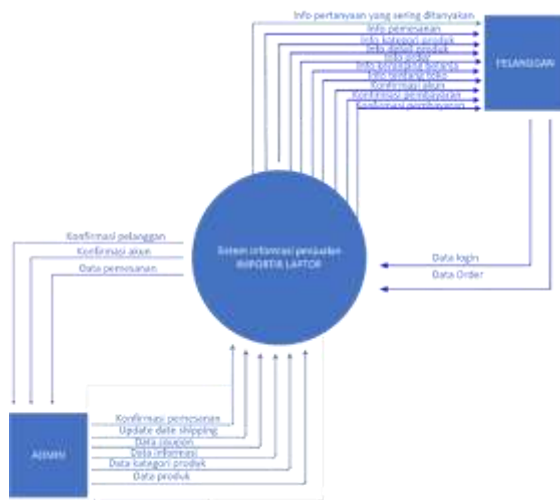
Info pertanyaan yang sering ditanyakan
Info pemesanan
Info kategori produk
Info detail produk
Info kupon
Info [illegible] produk
Info tentang toko
Konfirmasi akun
Konfirmasi pendaftaran
Konfirmasi pembayaran

PELANGGAN

Konfirmasi pelanggan
Konfirmasi akun
Data pemesanan

Sistem informasi penjualan INFORTIK LAPTOP

Data login
Data Order

ADMIN

Konfirmasi pemesanan
Update date shipping
Data coupon
Data informasi
Data kategori produk
Data produk